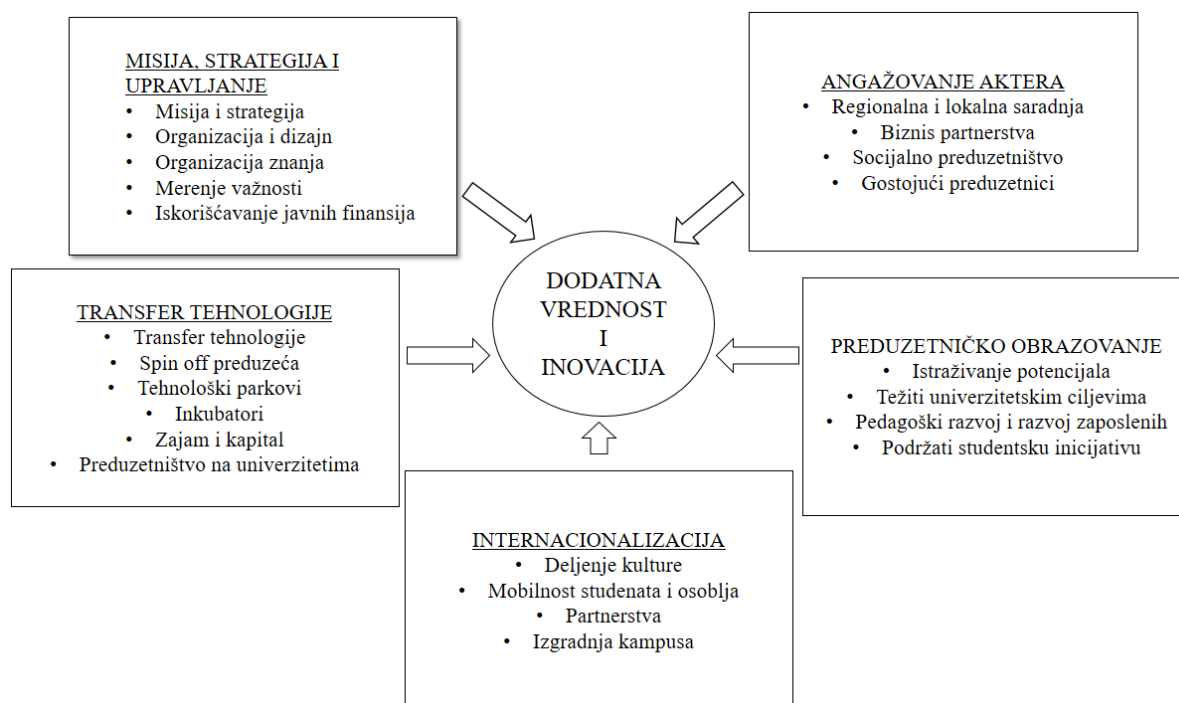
MISIJA, STRATEGIJA I UPRAVLJANJE
- Misija i strategija
- Organizacija i dizajn
- Organizacija znanja
- Merenje važnosti
- Iskorišćavanje javnih finansija

ANGAŽOVANJE AKTERA
- Regionalna i lokalna saradnja
- Biznis partnerstva
- Socijalno preduzetništvo
- Gostojući preduzetnici

DODATNA VREDNOST I INOVACIJA

TRANSFER TEHNOLOGIJE
- Transfer tehnologije
- Spin off preduzeća
- Tehnološki parkovi
- Inkubatori
- Zajam i kapital
- Preduzetništvo na univerzitetima

PREDUZETNIČKO OBRAZOVANJE
- Istraživanje potencijala
- Težiti univerzitetskim ciljevima
- Pedagoški razvoj i razvoj zaposlenih
- Podržati studentsku inicijativu

INTERNACIONALIZACIJA
- Deljenje kulture
- Mobilnost studenata i osoblja
- Partnerstva
- Izgradnja kampusa